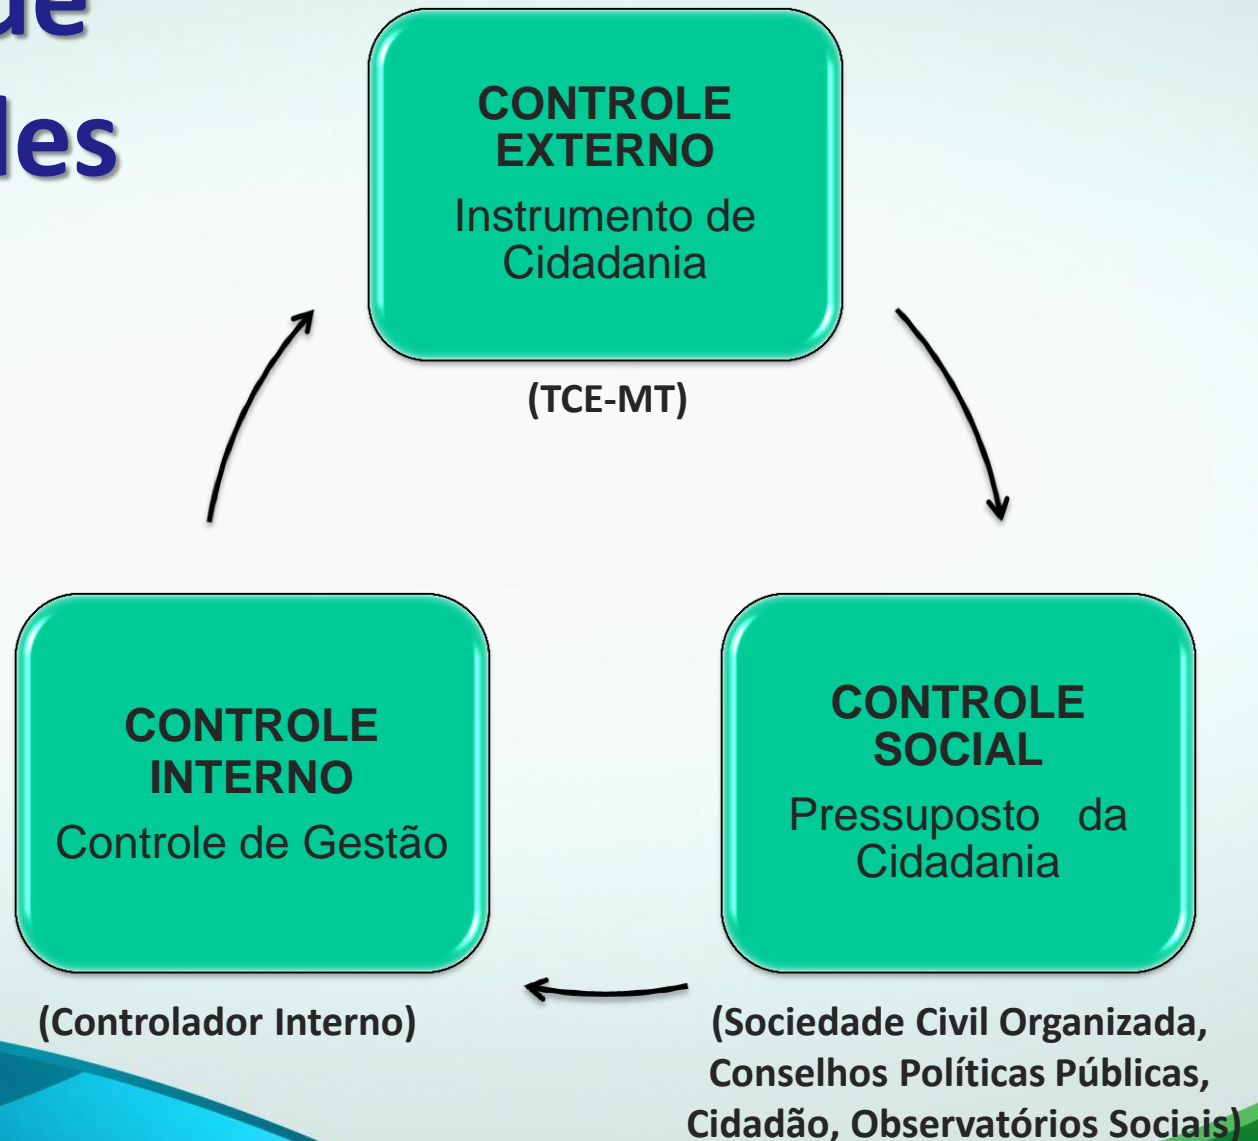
de
les

CONTROLE EXTERNO
Instrumento de Cidadania

(TCE-MT)

CONTROLE INTERNO
Controle de Gestão

(Controlador Interno)

CONTROLE SOCIAL
Pressuposto da Cidadania

(Sociedade Civil Organizada, Conselhos Políticas Públicas, Cidadão, Observatórios Sociais)